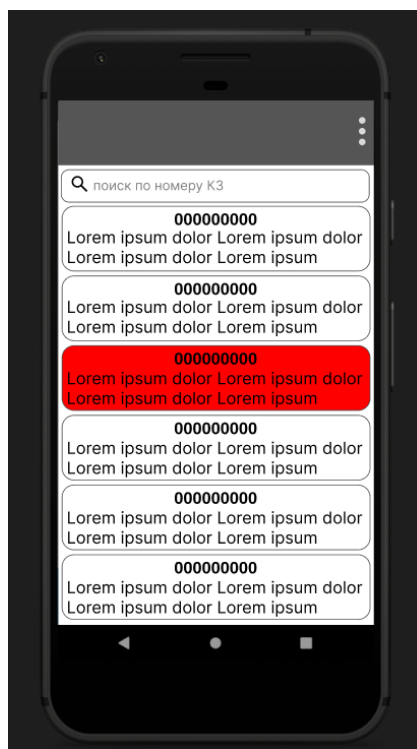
поиск по номеру КЗ

000000000
Lorem ipsum dolor Lorem ipsum dolor Lorem ipsum dolor Lorem ipsum

000000000
Lorem ipsum dolor Lorem ipsum dolor Lorem ipsum dolor Lorem ipsum

000000000
Lorem ipsum dolor Lorem ipsum dolor Lorem ipsum dolor Lorem ipsum

000000000
Lorem ipsum dolor Lorem ipsum dolor Lorem ipsum dolor Lorem ipsum

000000000
Lorem ipsum dolor Lorem ipsum dolor Lorem ipsum dolor Lorem ipsum

000000000
Lorem ipsum dolor Lorem ipsum dolor Lorem ipsum dolor Lorem ipsum